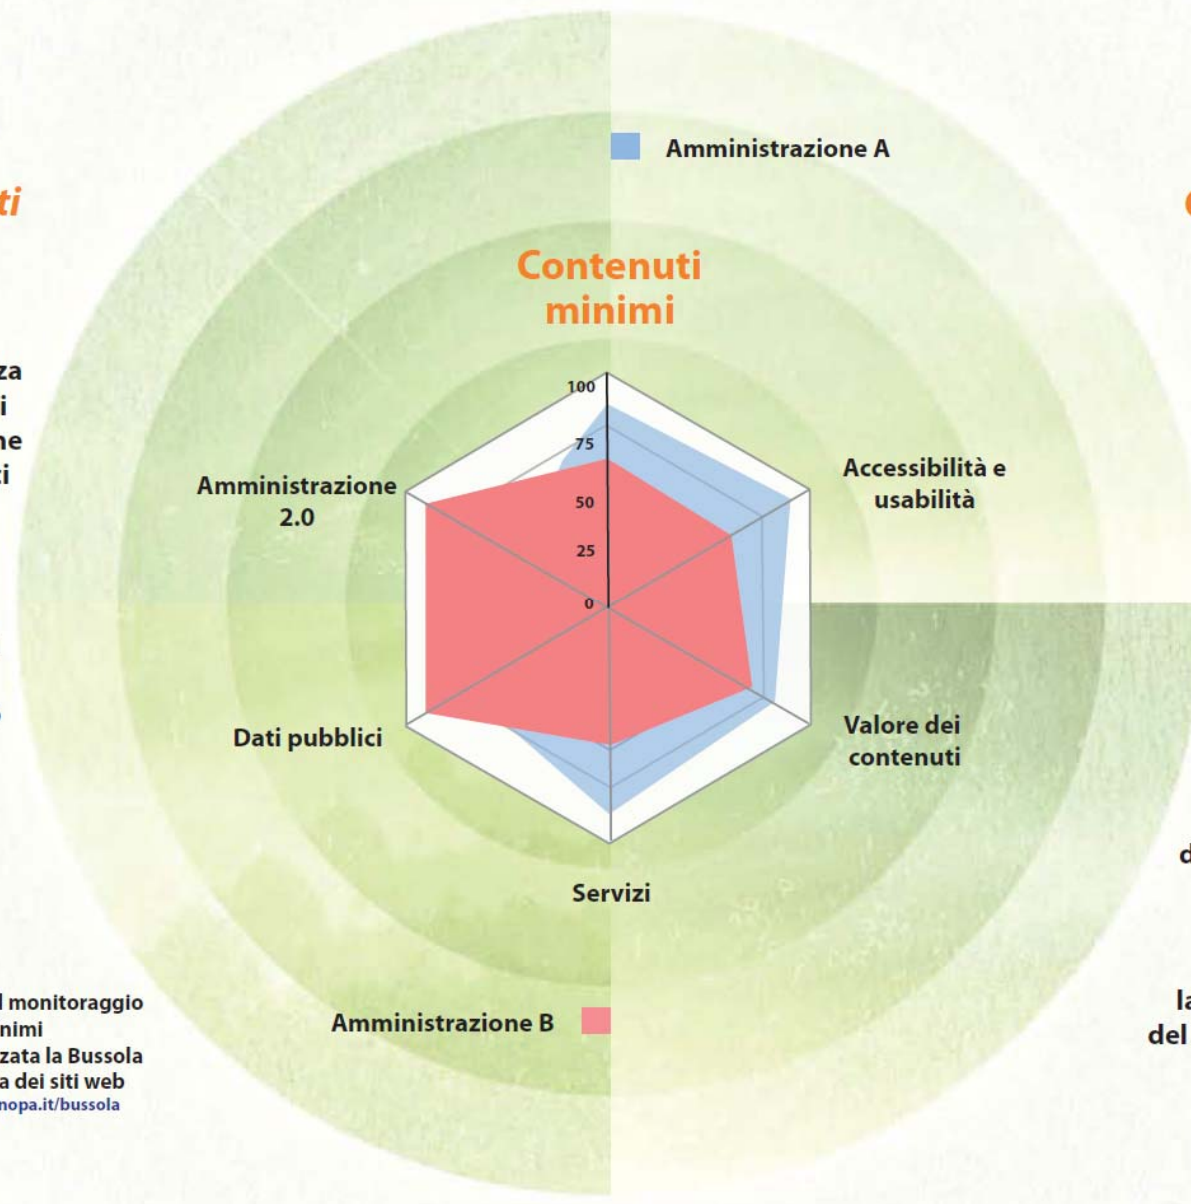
ti

za
i
ne
i

Amministrazione A

Contenuti minimi

100
75
50
25
0

Amministrazione 2.0

Accessibilità e usabilità

Dati pubblici

Valore dei contenuti

Servizi

Amministrazione B

l monitoraggio
nimi
zata la Bussola
a dei siti web
nopa.it/bussola

d

la
del